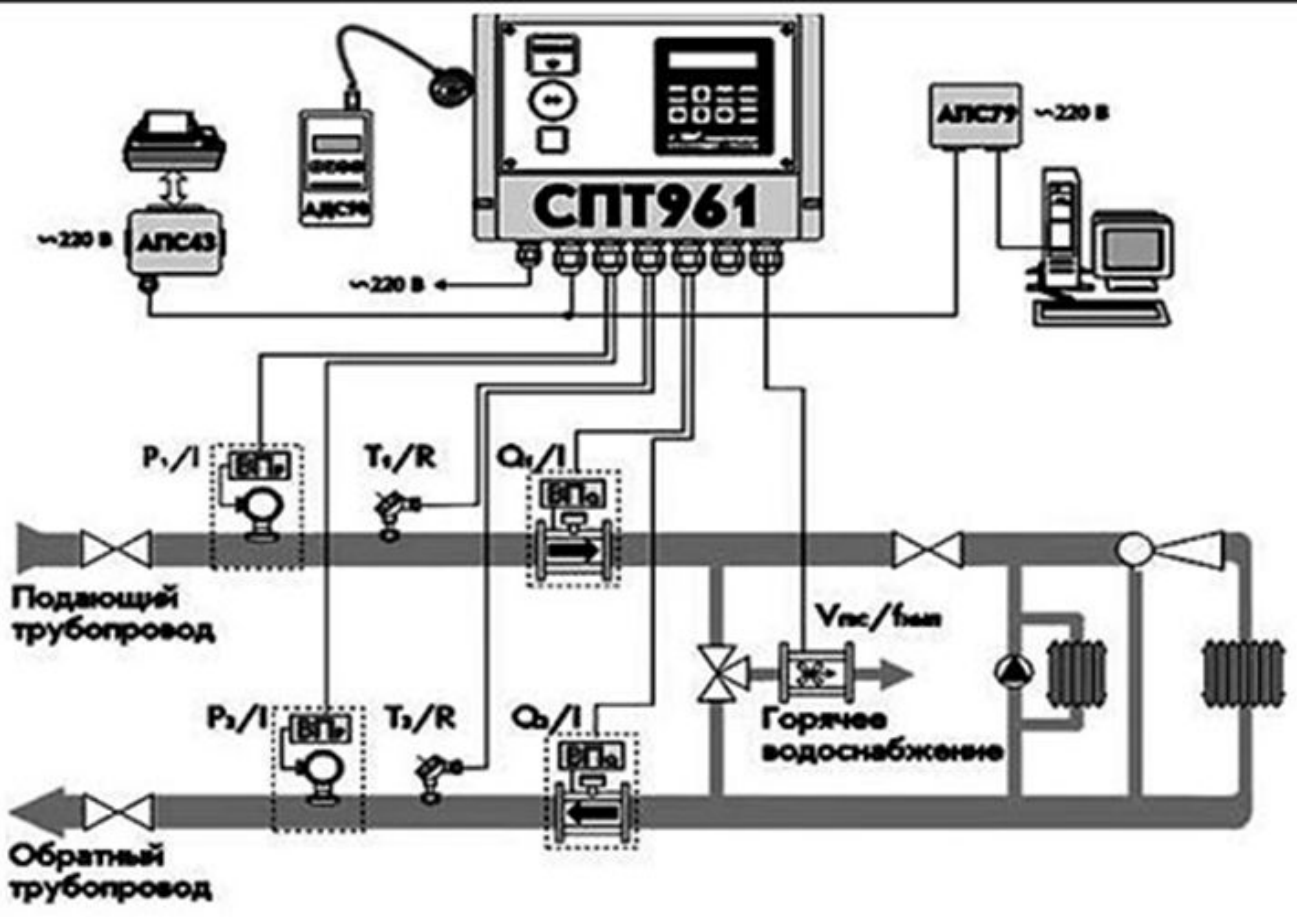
СПТ961

АПС79 ~220 В

~220 В АПС43

АДС90

~220 В

$P_1/I$ ВП$_P$

$T_1/R$

$Q_1/I$ ВП$_Q$

Подающий трубопровод

$V_{гвс}/f_{вых}$

Горячее водоснабжение

$P_2/I$ ВП$_P$

$T_2/R$

$Q_2/I$ ВП$_Q$

Обратный трубопровод